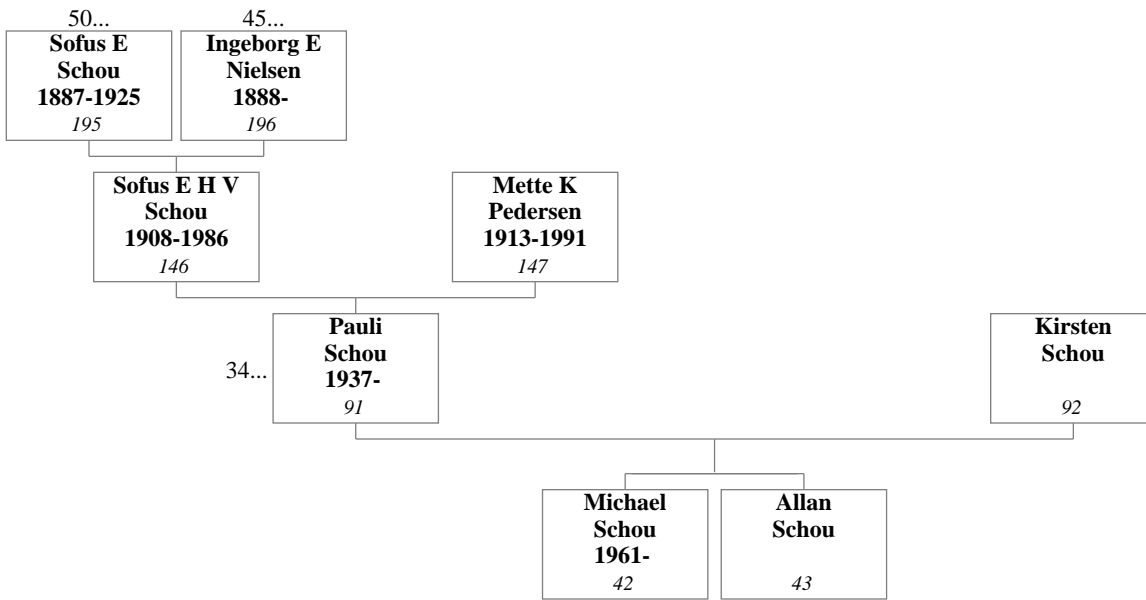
50...
Sofus E Schou 1887-1925
195

45...
Ingeborg E Nielsen 1888-
196

Sofus E H V Schou 1908-1986
146

Mette K Pedersen 1913-1991
147

34...
Pauli Schou 1937-
91

Kirsten Schou
92

Michael Schou 1961-
42

Allan Schou
43